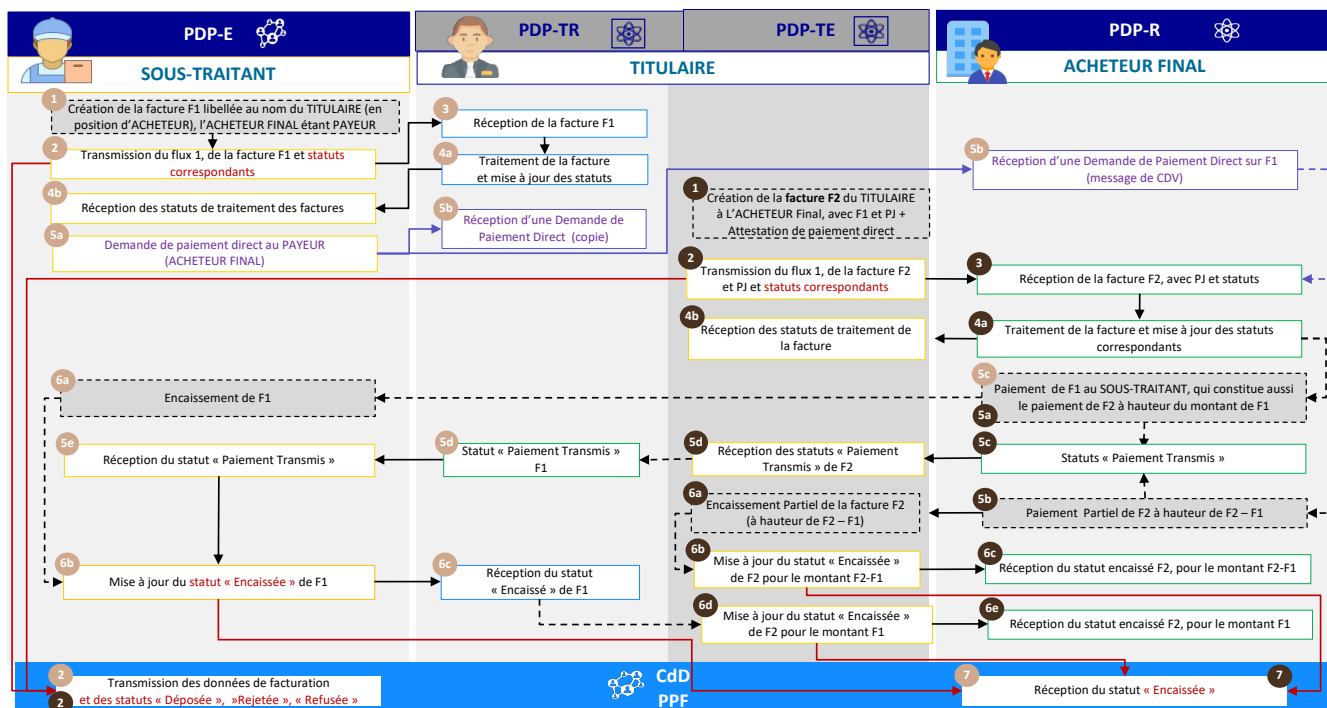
PDP-E

SOUS-TRAITANT

PDP-TR

PDP-TE

TITULAIRE

PDP-R

ACHETEUR FINAL

1
Création de la facture F1 libellée au nom du TITULAIRE (en position d'ACHETEUR), l'ACHETEUR FINAL étant PAYEUR

2
Transmission du flux 1, de la facture F1 et statuts correspondants

4b
Réception des statuts de traitement des factures

5a
Demande de paiement direct au PAYEUR (ACHETEUR FINAL)

3
Réception de la facture F1

4a
Traitement de la facture et mise à jour des statuts

5b
Réception d'une Demande de Paiement Direct (copie)

5b
Réception d'une Demande de Paiement Direct sur F1 (message de CDV)

1
Création de la facture F2 du TITULAIRE à L'ACHETEUR Final, avec F1 et PJ + Attestation de paiement direct

2
Transmission du flux 1, de la facture F2 et PJ et statuts correspondants

3
Réception de la facture F2, avec PJ et statuts

4b
Réception des statuts de traitement de la facture

4a
Traitement de la facture et mise à jour des statuts correspondants

6a
Encaissement de F1

5c
Paiement de F1 au SOUS-TRAITANT, qui constitue aussi le paiement de F2 à hauteur du montant de F1
5a

5e
Réception du statut « Paiement Transmis »

5d
Statut « Paiement Transmis » F1

5d
Réception des statuts « Paiement Transmis » de F2

5c
Statuts « Paiement Transmis »

6a
Encaissement Partiel de la facture F2 (à hauteur de F2 – F1)

5b
Paiement Partiel de F2 à hauteur de F2 – F1

6b
Mise à jour du statut « Encaissée » de F1

6c
Réception du statut « Encaissé » de F1

6b
Mise à jour du statut « Encaissée » de F2 pour le montant F2-F1

6c
Réception du statut encaissé F2, pour le montant F2-F1

6d
Mise à jour du statut « Encaissée » de F2 pour le montant F1

6e
Réception du statut encaissé F2, pour le montant F1

2
Transmission des données de facturation
2
et des statuts « Déposée », »Rejetée », « Refusée »

CdD PPF

7
Réception du statut « Encaissée »
7